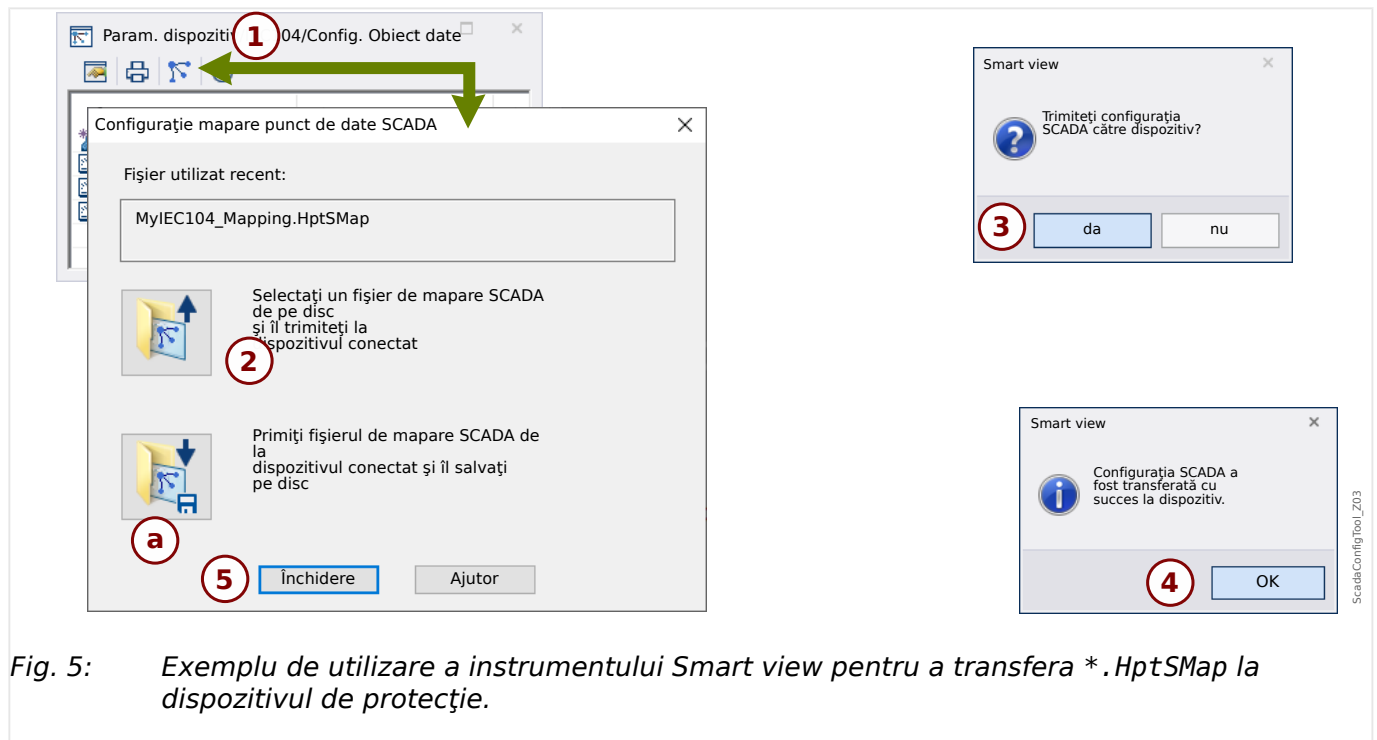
Param. dispoziti 1 04/Config. Obiect date

Configurație mapare punct de date SCADA

Fișier utilizat recent:

MyIEC104_Mapping.HptSMap

Selectați un fișier de mapare SCADA de pe disc și îl trimiteți la dispozitivul conectat

2

Primiți fișierul de mapare SCADA de la dispozitivul conectat și îl salvați pe disc

a

5 Închidere

Ajutor

Smart view

Trimiteți configurația SCADA către dispozitiv?

3 da

nu

Smart view

Configurația SCADA a fost transferată cu succes la dispozitiv.

4 OK

ScadaConfigTool_Z03

Fig. 5: Exemplu de utilizare a instrumentului Smart view pentru a transfera *.HptSMap la dispozitivul de protecţie.